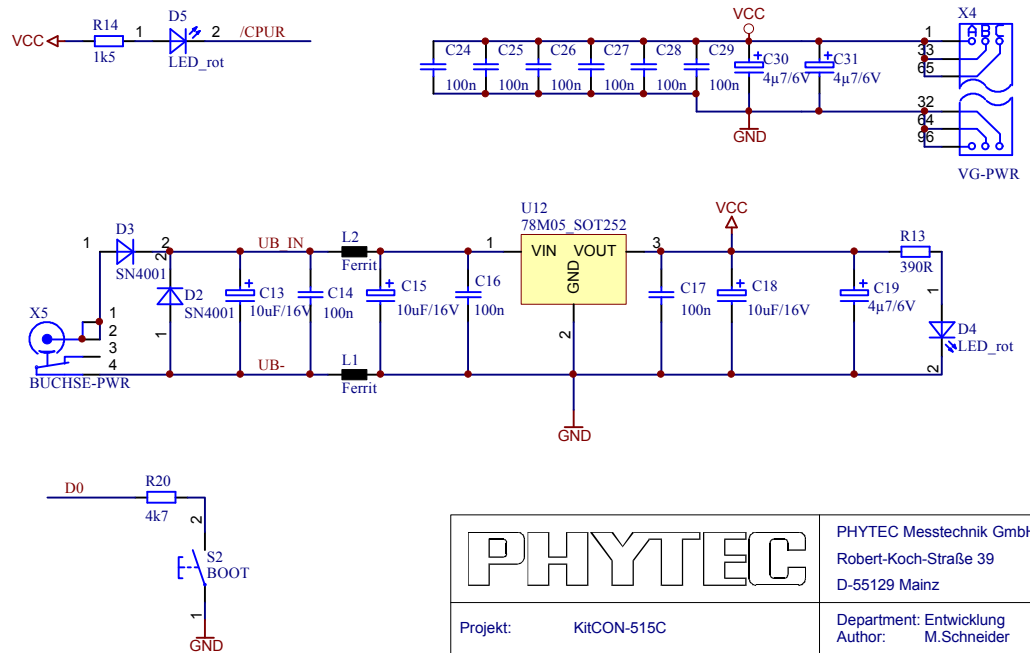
VCC R14 1k5 1 D5 LED_rot 2 /CPUR

VCC

C24 100n C25 100n C26 100n C27 100n C28 100n C29 100n C30 4µ7/6V C31 4µ7/6V

GND

X4 ABC 1 33 65 32 64 96 VG-PWR

1 D3 SN4001 2 2 D2 SN4001 1

X5 1 2 3 4 BUCHSE-PWR

UB_IN UB-

C13 10uF/16V C14 100n

L2 Ferrit L1 Ferrit

C15 10uF/16V C16 100n

U12 78M05_SOT252 1 VIN VOUT 3 GND 2

GND

VCC

C17 100n C18 10uF/16V C19 4µ7/6V

R13 390R 1 D4 LED_rot 2

D0 R20 4k7 2 S2 BOOT 1 GND

PHYTEC

PHYTEC Messtechnik GmbH
Robert-Koch-Straße 39
D-55129 Mainz

Projekt: KitCON-515C

Department: Entwicklung
Author: M.Schneider